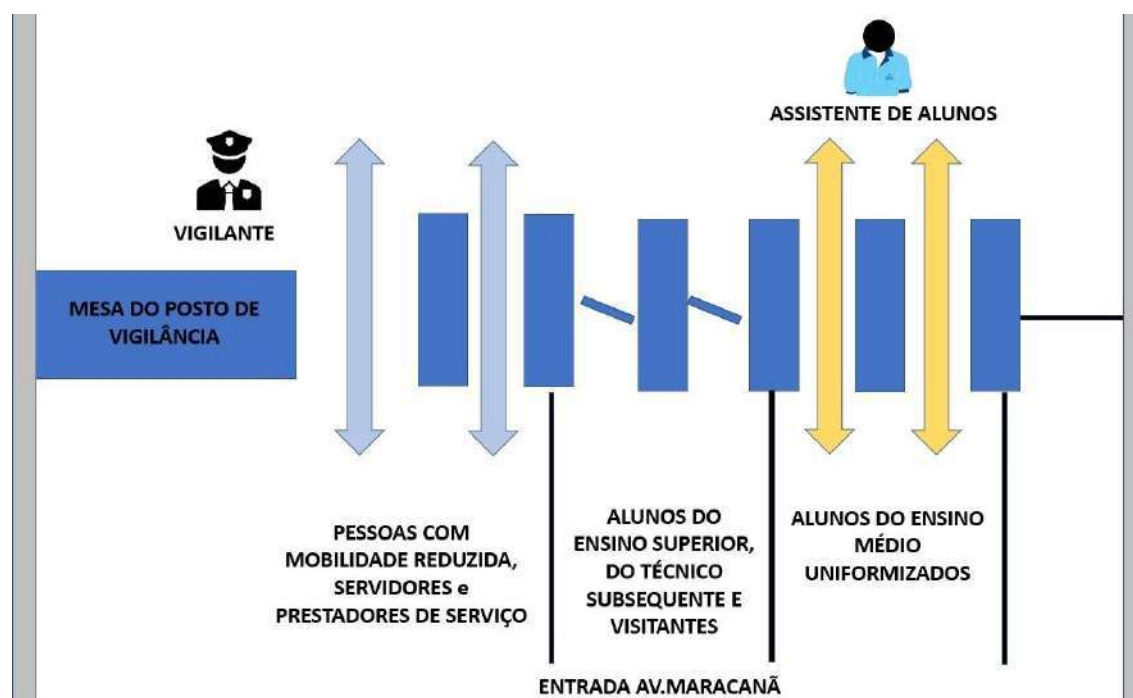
ASSISTENTE DE ALUNOS

VIGILANTE

MESA DO POSTO DE VIGILÂNCIA

PESSOAS COM MOBILIDADE REDUZIDA, SERVIDORES e PRESTADORES DE SERVIÇO

ALUNOS DO ENSINO SUPERIOR, DO TÉCNICO SUBSEQUENTE E VISITANTES

ALUNOS DO ENSINO MÉDIO UNIFORMIZADOS

ENTRADA AV.MARACANÃ